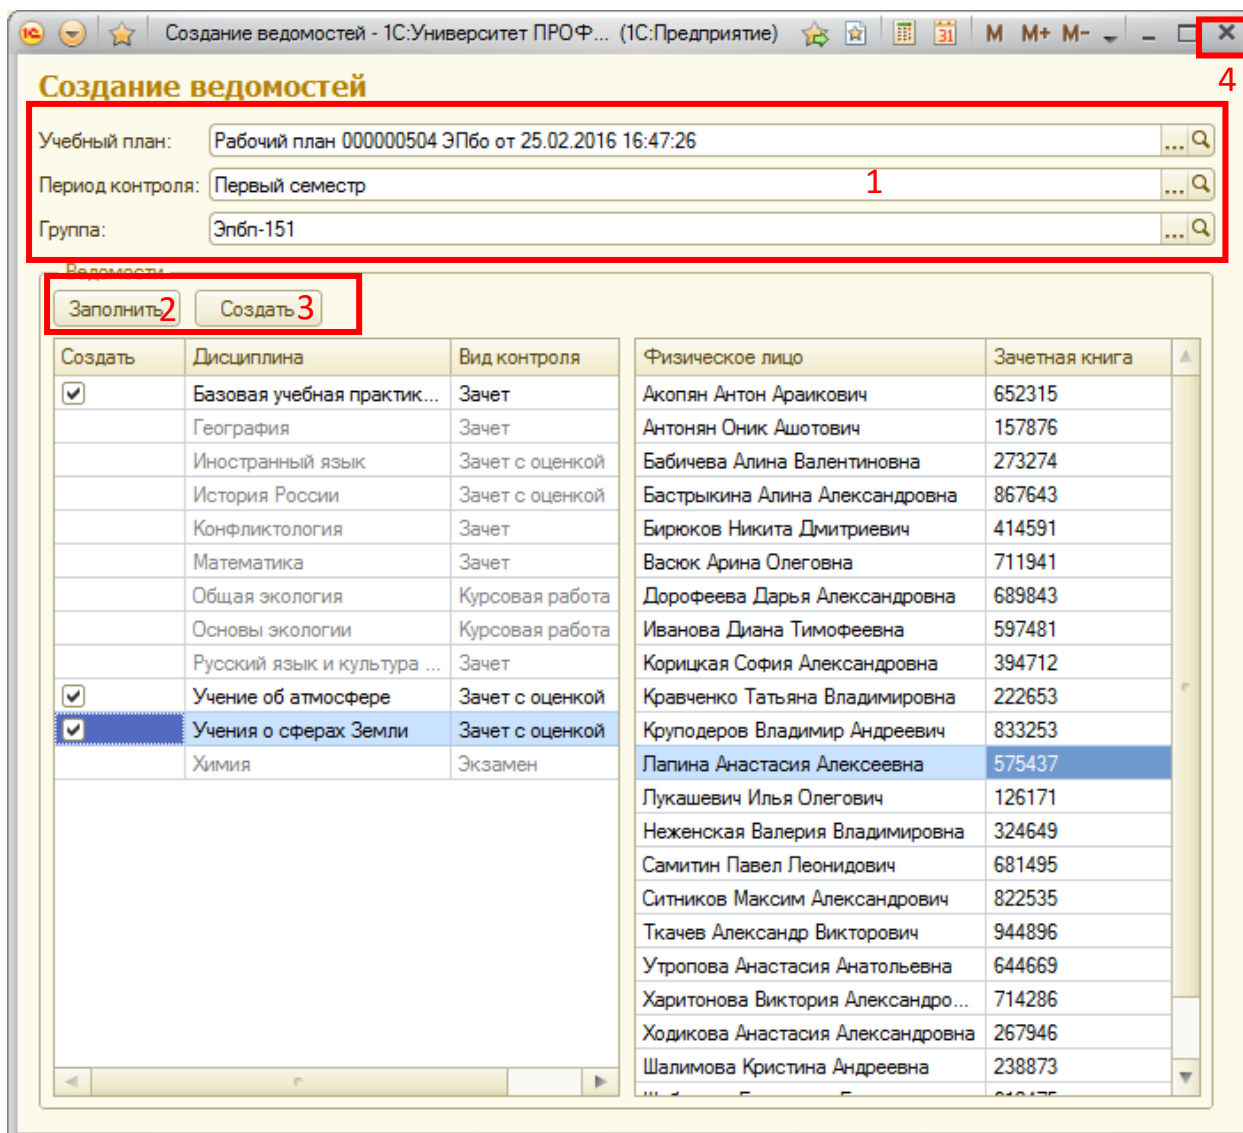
Создание ведомостей - 1С:Университет ПРОФ... (1С:Предприятие)

M M+ M-

4

Создание ведомостей

Учебный план: Рабочий план 000000504 ЭПбо от 25.02.2016 16:47:26

Период контроля: Первый семестр

1

Группа: Эпбп-151

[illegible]

Заполнить 2

Создать 3

| Создать | Дисциплина | Вид контроля |
|---|---|---|
| ☑ | Базовая учебная практик... | Зачет |
| | География | Зачет |
| | Иностранный язык | Зачет с оценкой |
| | История России | Зачет с оценкой |
| | Конфликтология | Зачет |
| | Математика | Зачет |
| | Общая экология | Курсовая работа |
| | Основы экологии | Курсовая работа |
| | Русский язык и культура ... | Зачет |
| ☑ | Учение об атмосфере | Зачет с оценкой |
| ☑ | Учения о сферах Земли | Зачет с оценкой |
| | Химия | Экзамен |

| Физическое лицо | Зачетная книга |
|---|---|
| Акопян Антон Араикович | 652315 |
| Антонян Оник Ашотович | 157876 |
| Бабичева Алина Валентиновна | 273274 |
| Бастрыкина Алина Александровна | 867643 |
| Бирюков Никита Дмитриевич | 414591 |
| Васюк Арина Олеговна | 711941 |
| Дорофеева Дарья Александровна | 689843 |
| Иванова Диана Тимофеевна | 597481 |
| Корицкая София Александровна | 394712 |
| Кравченко Татьяна Владимировна | 222653 |
| Круподеров Владимир Андреевич | 833253 |
| Лапина Анастасия Алексеевна | 575437 |
| Пукашевич Илья Олегович | 126171 |
| Неженская Валерия Владимировна | 324649 |
| Самитин Павел Леонидович | 681495 |
| Ситников Максим Александрович | 822535 |
| Ткачев Александр Викторович | 944896 |
| Утропова Анастасия Анатольевна | 644669 |
| Харитонова Виктория Александро... | 714286 |
| Ходикова Анастасия Александровна | 267946 |
| Шалимова Кристина Андреевна | 238873 |
| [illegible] | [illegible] |